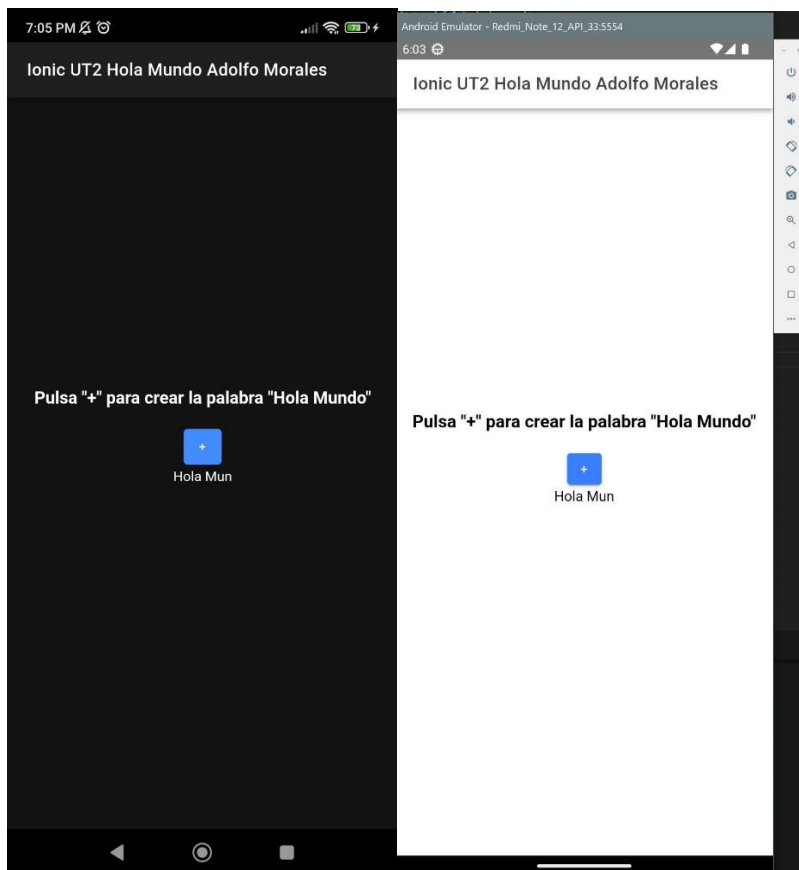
7:05 PM

Ionic UT2 Hola Mundo Adolfo Morales

Pulsa "+" para crear la palabra "Hola Mundo"

+

Hola Mun

Android Emulator - Redmi_Note_12_API_33:5554

6:03

Ionic UT2 Hola Mundo Adolfo Morales

Pulsa "+" para crear la palabra "Hola Mundo"

+

Hola Mun